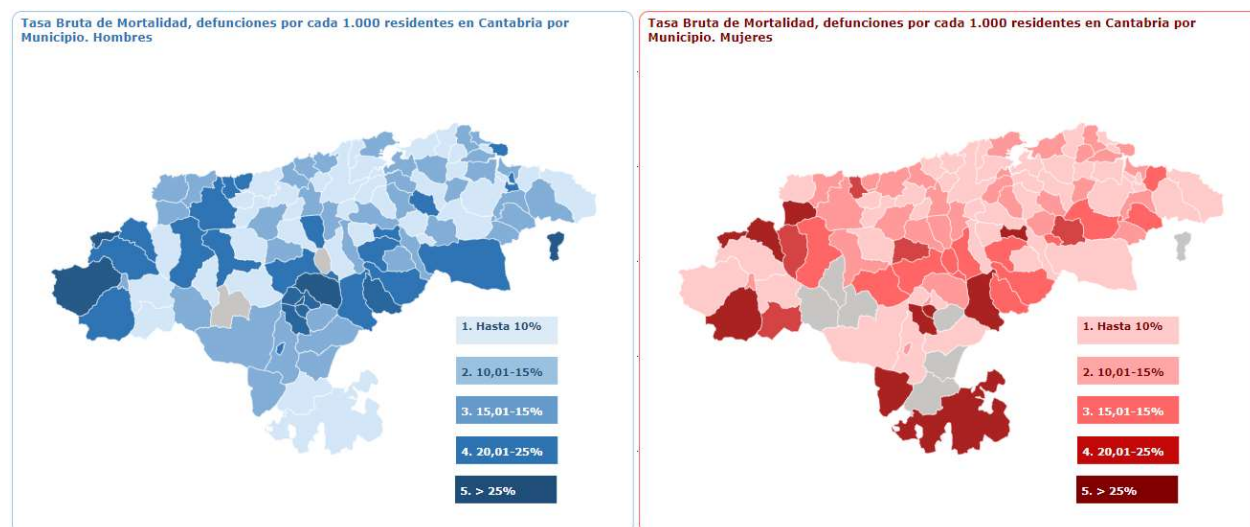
Tasa Bruta de Mortalidad, defunciones por cada 1.000 residentes en Cantabria por Municipio. Hombres

1. Hasta 10%
2. 10,01-15%
3. 15,01-15%
4. 20,01-25%
5. > 25%

Tasa Bruta de Mortalidad, defunciones por cada 1.000 residentes en Cantabria por Municipio. Mujeres

1. Hasta 10%
2. 10,01-15%
3. 15,01-15%
4. 20,01-25%
5. > 25%